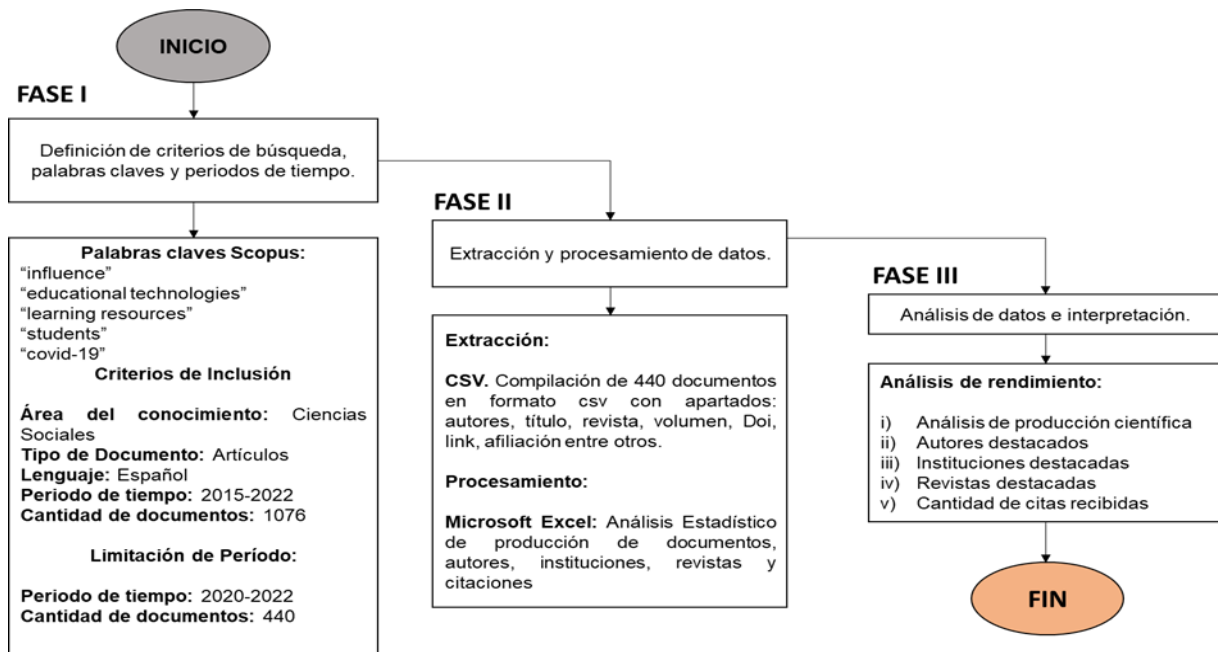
INICIO

FASE I

Definición de criterios de búsqueda, palabras claves y periodos de tiempo.

Palabras claves Scopus:
"influence"
"educational technologies"
"learning resources"
"students"
"covid-19"

Criterios de Inclusión

Área del conocimiento: Ciencias Sociales
Tipo de Documento: Artículos
Lenguaje: Español
Periodo de tiempo: 2015-2022
Cantidad de documentos: 1076

Limitación de Período:

Periodo de tiempo: 2020-2022
Cantidad de documentos: 440

FASE II

Extracción y procesamiento de datos.

Extracción:

CSV. Compilación de 440 documentos en formato csv con apartados: autores, título, revista, volumen, Doi, link, afiliación entre otros.

Procesamiento:

Microsoft Excel: Análisis Estadístico de producción de documentos, autores, instituciones, revistas y citaciones

FASE III

Análisis de datos e interpretación.

Análisis de rendimiento:

i) Análisis de producción científica
ii) Autores destacados
iii) Instituciones destacadas
iv) Revistas destacadas
v) Cantidad de citas recibidas

FIN